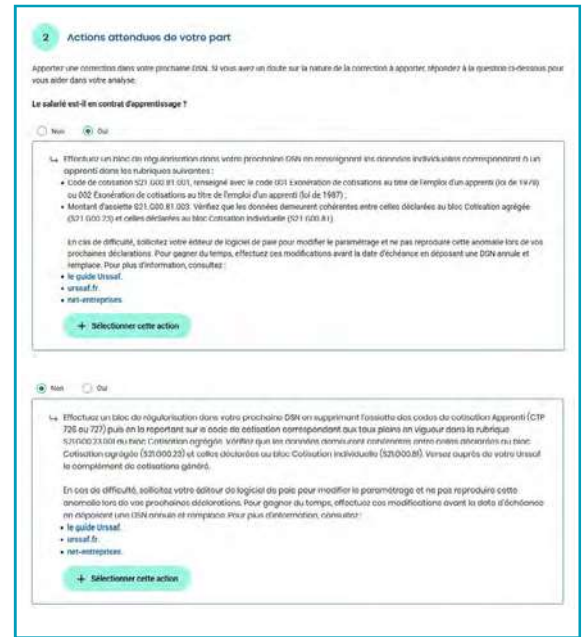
2 Actions attendues de votre part

Apporter une correction dans votre prochaine DSN. Si vous avez un doute sur la nature de la correction à apporter, répondez à la question ci-dessous pour vous aider dans votre analyse.

Le salarié est-il en contrat d'apprentissage ?

Non Oui

Effectuer un bloc de régularisation dans votre prochaine DSN en renseignant les données individuelles correspondant à un apprenti dans les rubriques suivantes :

• Code de cotisation S21.G00.81.001, renseigné avec le code 001 Exonération de cotisations au titre de l'emploi d'un apprenti (loi de 1979) ou 002 Exonération de cotisations au titre de l'emploi d'un apprenti (loi de 1987) ;
• Montant d'assiette S21.G00.81.003. Vérifiez que les données demeurent cohérentes entre celles déclarées au bloc Cotisation agrégée (S21.G00.23) et celles déclarées au bloc Cotisation individuelle (S21.G00.81).

En cas de difficulté, sollicitez votre éditeur de logiciel de paie pour modifier le paramétrage et ne pas reproduire cette anomalie lors de vos prochaines déclarations. Pour gagner du temps, effectuez ces modifications avant la date d'échéance en déposant une DSN annule et remplace. Pour plus d'information, consultez :

• le guide Urssaf.
• urssaf.fr.
• net-entreprises.

+ Sélectionner cette action

Non Oui

Effectuez un bloc de régularisation dans votre prochaine DSN en supprimant l'assiette des codes de cotisation Apprenti (CTP 726 ou 727) puis en la reportant sur le code de cotisation correspondant aux taux pleins en vigueur dans la rubrique S21.G00.23.001 au bloc Cotisation agrégée. Vérifiez que les données demeurent cohérentes entre celles déclarées au bloc Cotisation agrégée (S21.G00.23) et celles déclarées au bloc Cotisation individuelle (S21.G00.81). Versez auprès de votre Urssaf le complément de cotisations généré.

En cas de difficulté, sollicitez votre éditeur de logiciel de paie pour modifier le paramétrage et ne pas reproduire cette anomalie lors de vos prochaines déclarations. Pour gagner du temps, effectuez ces modifications avant la date d'échéance en déposant une DSN annule et remplace. Pour plus d'information, consultez :

• le guide Urssaf.
• urssaf.fr.
• net-entreprises.

+ Sélectionner cette action